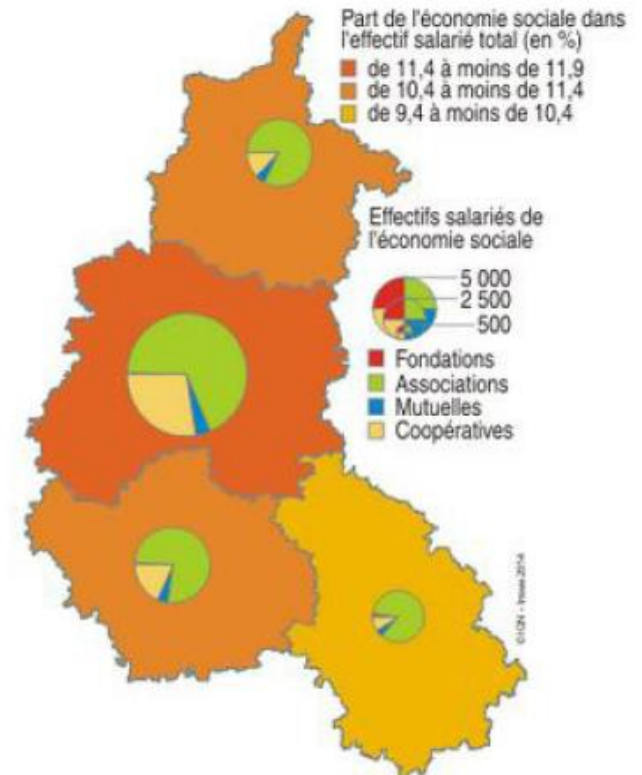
Part de l'économie sociale dans l'effectif salarié total (en %)

de 11,4 à moins de 11,9
de 10,4 à moins de 11,4
de 9,4 à moins de 10,4

Effectifs salariés de l'économie sociale

5 000
2 500
500

Fondations
Associations
Mutuelles
Coopératives

© IGN - Insee 2014